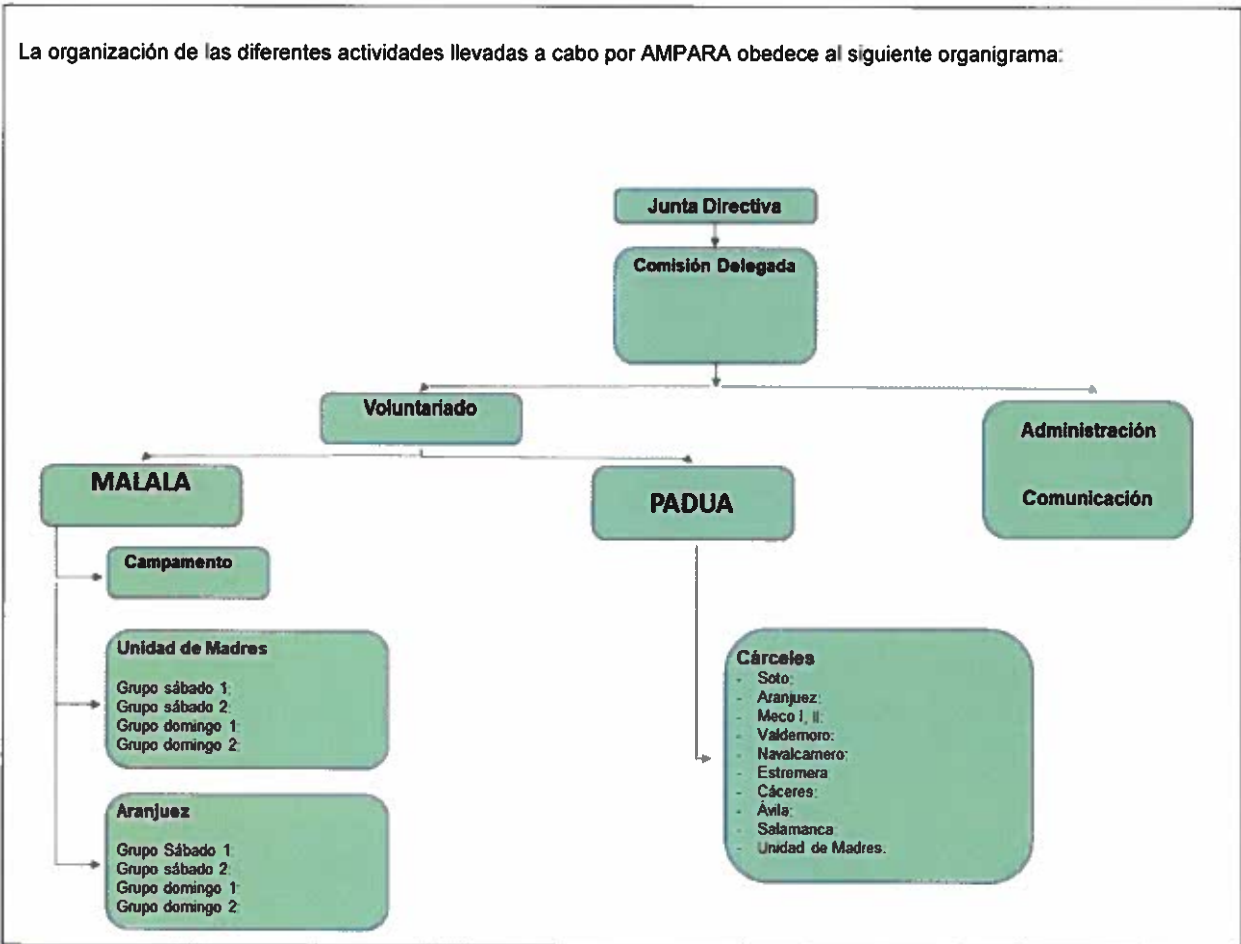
La organización de las diferentes actividades llevadas a cabo por AMPARA obedece al siguiente organigrama:

Junta Directiva

Comisión Delegada

Voluntariado

Administración

Comunicación

MALALA

PADUA

Campamento

Unidad de Madres

Grupo sábado 1:
Grupo sábado 2:
Grupo domingo 1:
Grupo domingo 2:

Aranjuez

Grupo Sábado 1:
Grupo sábado 2:
Grupo domingo 1:
Grupo domingo 2:

Cárceles
- Soto:
- Aranjuez:
- Meco I, II:
- Valdemoro:
- Navalcarnero:
- Estremera:
- Cáceres:
- Ávila:
- Salamanca:
- Unidad de Madres.